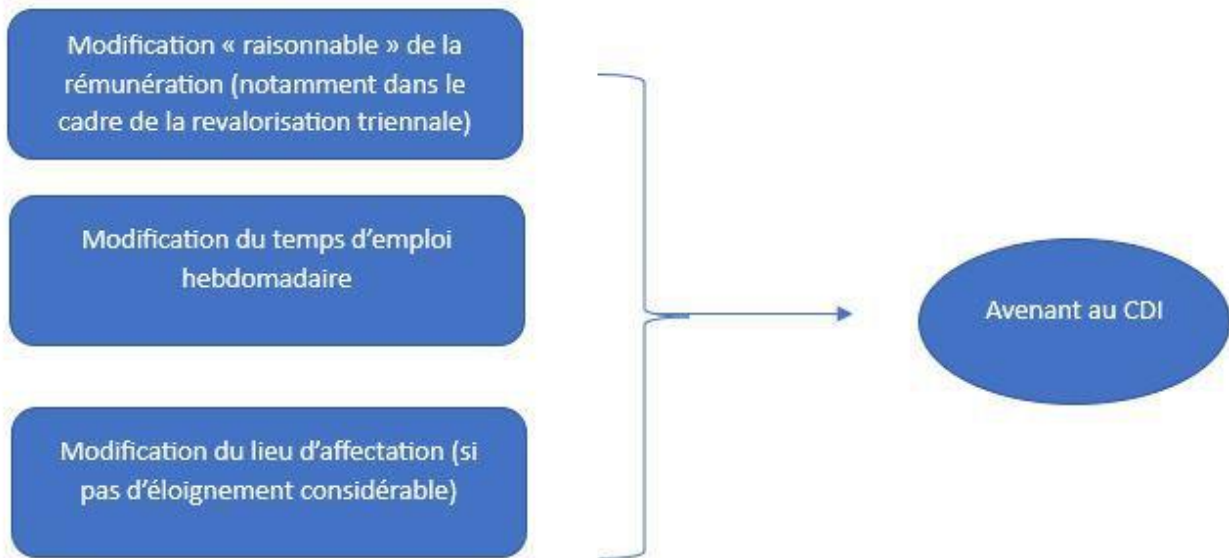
Modification « raisonnable » de la rémunération (notamment dans le cadre de la revalorisation triennale)

Modification du temps d'emploi hebdomadaire

Modification du lieu d'affectation (si pas d'éloignement considérable)

Avenant au CDI